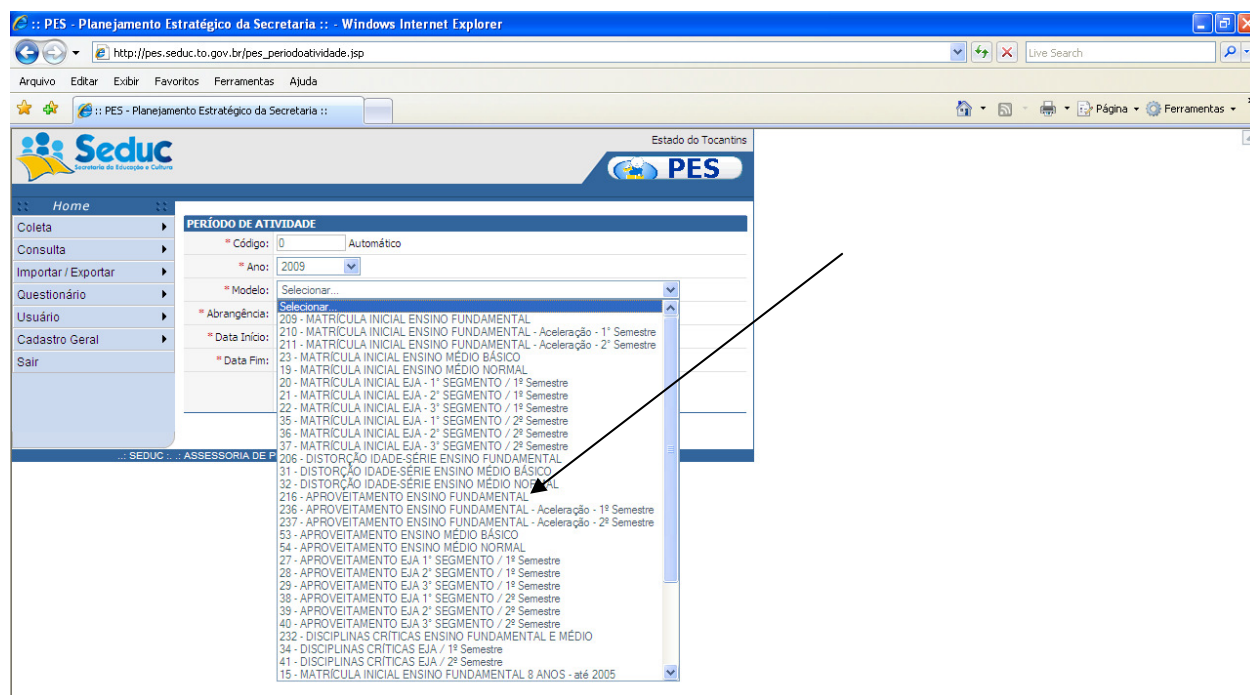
:: PES - Planejamento Estratégico da Secretaria :: - Windows Internet Explorer

http://pes.seduc.to.gov.br/pes_periodoatividade.jsp

Live Search

Arquivo Editar Exibir Favoritos Ferramentas Ajuda

:: PES - Planejamento Estratégico da Secretaria ::

Página Ferramentas

Seduc
Secretaria da Educação e Cultura

Estado do Tocantins

PES

Home

Coleta
Consulta
Importar / Exportar
Questionário
Usuário
Cadastro Geral
Sair

PERÍODO DE ATIVIDADE

* Código: 0 Automático
* Ano: 2009
* Modelo: Selecionar...
* Abrangência:
* Data Início:
* Data Fim:

Selecionar...
209 - MATRÍCULA INICIAL ENSINO FUNDAMENTAL
210 - MATRÍCULA INICIAL ENSINO FUNDAMENTAL - Aceleração - 1° Semestre
211 - MATRÍCULA INICIAL ENSINO FUNDAMENTAL - Aceleração - 2° Semestre
23 - MATRÍCULA INICIAL ENSINO MÉDIO BÁSICO
19 - MATRÍCULA INICIAL ENSINO MÉDIO NORMAL
20 - MATRÍCULA INICIAL EJA - 1° SEGMENTO / 1º Semestre
21 - MATRÍCULA INICIAL EJA - 2° SEGMENTO / 1º Semestre
22 - MATRÍCULA INICIAL EJA - 3° SEGMENTO / 1º Semestre
35 - MATRÍCULA INICIAL EJA - 1° SEGMENTO / 2º Semestre
36 - MATRÍCULA INICIAL EJA - 2° SEGMENTO / 2º Semestre
37 - MATRÍCULA INICIAL EJA - 3° SEGMENTO / 2º Semestre
206 - DISTORÇÃO IDADE-SÉRIE ENSINO FUNDAMENTAL
31 - DISTORÇÃO IDADE-SÉRIE ENSINO MÉDIO BÁSICO
32 - DISTORÇÃO IDADE-SÉRIE ENSINO MÉDIO NORMAL
216 - APROVEITAMENTO ENSINO FUNDAMENTAL
236 - APROVEITAMENTO ENSINO FUNDAMENTAL - Aceleração - 1º Semestre
237 - APROVEITAMENTO ENSINO FUNDAMENTAL - Aceleração - 2º Semestre
53 - APROVEITAMENTO ENSINO MÉDIO BÁSICO
54 - APROVEITAMENTO ENSINO MÉDIO NORMAL
27 - APROVEITAMENTO EJA 1° SEGMENTO / 1º Semestre
28 - APROVEITAMENTO EJA 2° SEGMENTO / 1º Semestre
29 - APROVEITAMENTO EJA 3° SEGMENTO / 1º Semestre
38 - APROVEITAMENTO EJA 1° SEGMENTO / 2º Semestre
39 - APROVEITAMENTO EJA 2° SEGMENTO / 2º Semestre
40 - APROVEITAMENTO EJA 3° SEGMENTO / 2º Semestre
232 - DISCIPLINAS CRÍTICAS ENSINO FUNDAMENTAL E MÉDIO
34 - DISCIPLINAS CRÍTICAS EJA / 1º Semestre
41 - DISCIPLINAS CRÍTICAS EJA / 2º Semestre
15 - MATRÍCULA INICIAL ENSINO FUNDAMENTAL 8 ANOS - até 2005

..: SEDUC :. .: ASSESSORIA DE P